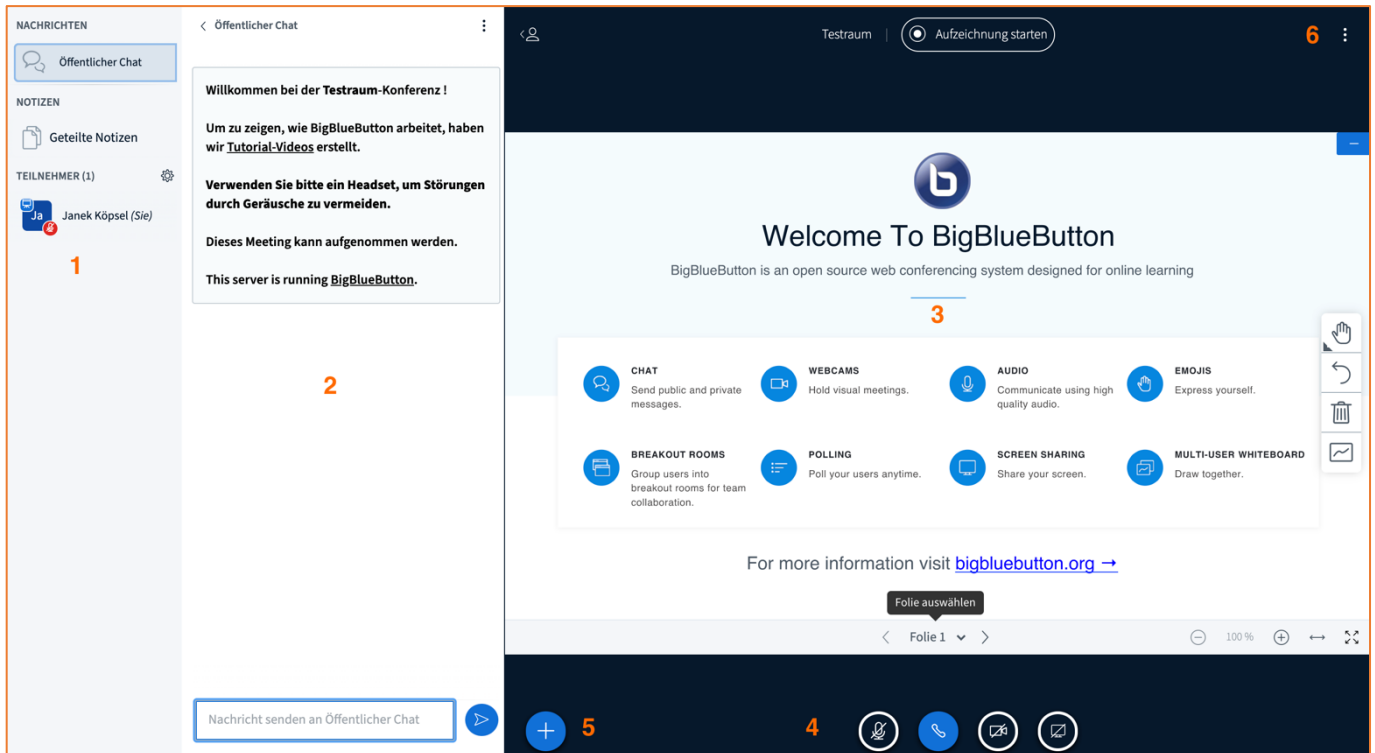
NACHRICHTEN

Öffentlicher Chat

NOTIZEN

Geteilte Notizen

TEILNEHMER (1)

Ja Janek Köpsel (Sie)

1

Öffentlicher Chat

Willkommen bei der Testraum-Konferenz !

Um zu zeigen, wie BigBlueButton arbeitet, haben wir Tutorial-Videos erstellt.

Verwenden Sie bitte ein Headset, um Störungen durch Geräusche zu vermeiden.

Dieses Meeting kann aufgenommen werden.

This server is running BigBlueButton.

2

Nachricht senden an Öffentlicher Chat

Testraum | Aufzeichnung starten

6

Welcome To BigBlueButton

BigBlueButton is an open source web conferencing system designed for online learning

3

CHAT
Send public and private messages.

WEBCAMS
Hold visual meetings.

AUDIO
Communicate using high quality audio.

EMOJIS
Express yourself.

BREAKOUT ROOMS
Group users into breakout rooms for team collaboration.

POLLING
Poll your users anytime.

SCREEN SHARING
Share your screen.

MULTI-USER WHITEBOARD
Draw together.

For more information visit bigbluebutton.org →

Folie auswählen

Folie 1

100 %

5

4